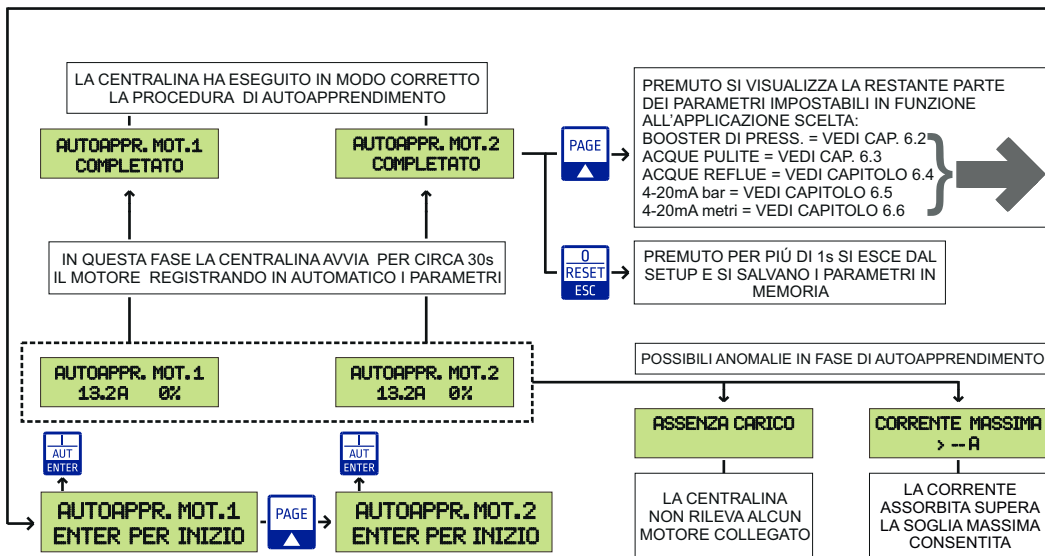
LA CENTRALINA HA ESEGUITO IN MODO CORRETTO LA PROCEDURA DI AUTOAPPRENDIMENTO

AUTOAPPR. MOT.1
COMPLETATO

AUTOAPPR. MOT.2
COMPLETATO

PAGE

PREMUTO SI VISUALIZZA LA RESTANTE PARTE DEI PARAMETRI IMPOSTABILI IN FUNZIONE ALL'APPLICAZIONE SCELTA:
BOOSTER DI PRESS. = VEDI CAP. 6.2
ACQUE PULITE = VEDI CAP. 6.3
ACQUE REFLUE = VEDI CAPITOLO 6.4
4-20mA bar = VEDI CAPITOLO 6.5
4-20mA metri = VEDI CAPITOLO 6.6

IN QUESTA FASE LA CENTRALINA AVVIA PER CIRCA 30s IL MOTORE REGISTRANDO IN AUTOMATICO I PARAMETRI

0
RESET
ESC

PREMUTO PER PIÚ DI 1s SI ESCE DAL SETUP E SI SALVANO I PARAMETRI IN MEMORIA

AUTOAPPR. MOT.1
13.2A 0%

AUTOAPPR. MOT.2
13.2A 0%

POSSIBILI ANOMALIE IN FASE DI AUTOAPPRENDIMENTO

ASSENZA CARICO

CORRENTE MASSIMA
> --A

I
AUT
ENTER

I
AUT
ENTER

AUTOAPPR. MOT.1
ENTER PER INIZIO

PAGE

AUTOAPPR. MOT.2
ENTER PER INIZIO

LA CENTRALINA NON RILEVA ALCUN MOTORE COLLEGATO

LA CORRENTE ASSORBITA SUPERA LA SOGLIA MASSIMA CONSENTITA